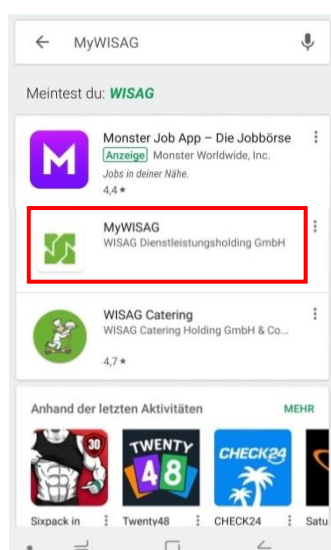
MyWISAG

Meintest du: WISAG

M
Monster Job App – Die Jobbörse
Anzeige Monster Worldwide, Inc.
Jobs in deiner Nähe.
4,4 ★

MyWISAG
WISAG Dienstleistungsholding GmbH

WISAG Catering
WISAG Catering Holding GmbH & Co...
4,7 ★

Anhand der letzten Aktivitäten
MEHR

30
TWENTY 48
CHECK24

Sixpack in
Twenty48
CHECK24
Satu